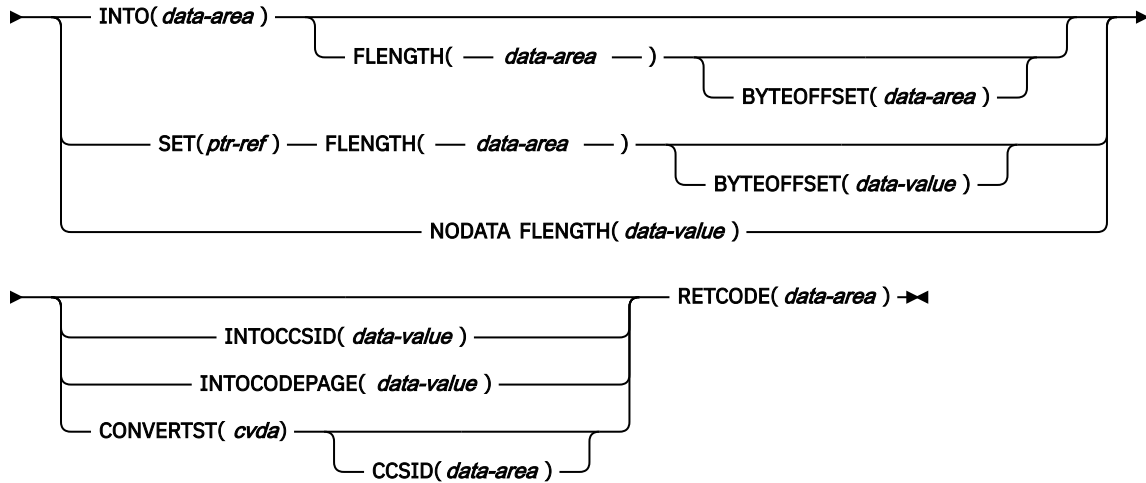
INTO( *data-area* )

FLENGTH( — *data-area* — )

BYTEOFFSET( *data-area* )

SET( *ptr-ref* ) — FLENGTH( — *data-area* — )

BYTEOFFSET( *data-value* )

NODATA FLENGTH( *data-value* )

INTOCCSID( *data-value* )

INTOCODEPAGE( *data-value* )

CONVERTST( *cvda*)

CCSID( *data-area* )

RETCODE( *data-area* )